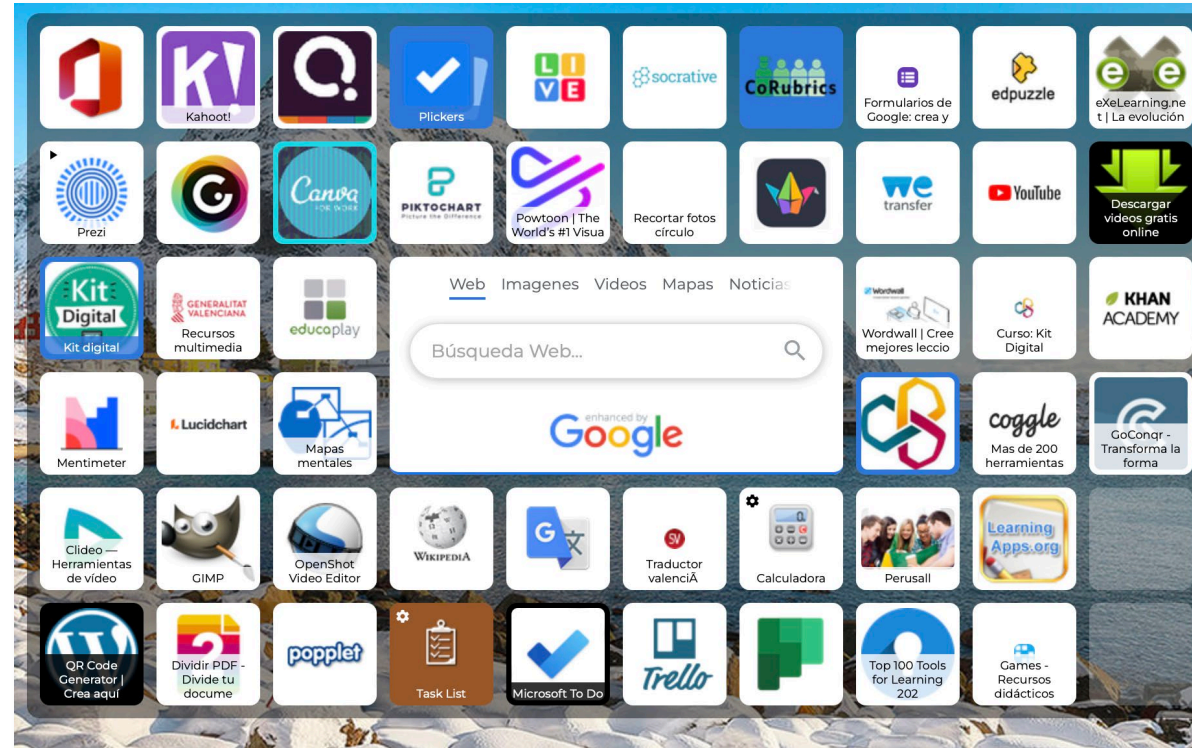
K!
Kahoot!

Plickers

L I V E

socrative

CoRubrics

Formularios de Google: crea y

edpuzzle

eXeLearning.net | La evolución

Prezi

Canva FOR WORK

PIKTOCHART Picture the Difference

Powtoon | The World's #1 Visua

Recortar fotos círculo

we transfer

YouTube

Descargar videos gratis online

Kit Digital
Kit digital

GENERALITAT VALENCIANA
Recursos multimedia

educaplay

Web Imagenes Videos Mapas Noticias

Búsqueda Web...

enhanced by Google

Wordwall
Wordwall | Cree mejores leccio

Curso: Kit Digital

KHAN ACADEMY

Mentimeter

Lucidchart

Mapas mentales

coggle
Mas de 200 herramientas

GoConqr - Transforma la forma

Clideo — Herramientas de vídeo

GIMP

OpenShot Video Editor

Wikipedia

Traductor valenciÃ

Calculadora

Perusall

Learning Apps.org

QR Code Generator | Crea aquí

Dividir PDF - Divide tu docume

popplet

Task List

Microsoft To Do

Trello

Top 100 Tools for Learning 202

Games - Recursos didácticos